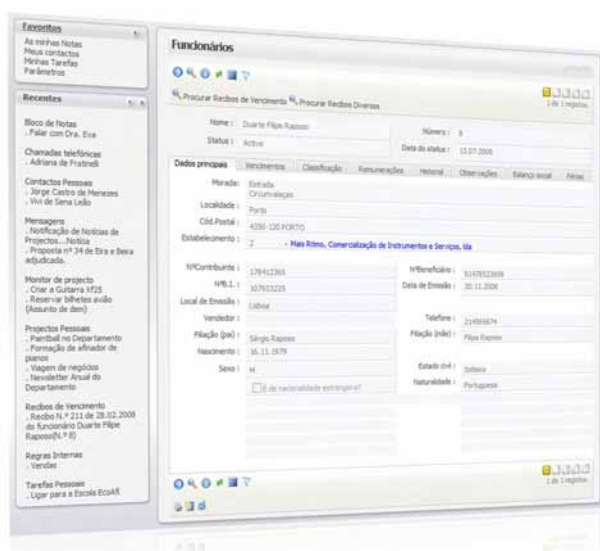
Favoritos
As minhas Notas
Meus contactos
Minhas Tarefas
Parâmetros

Recentes

Bloco de Notas
. Falar com Dra. Eva

Chamadas telefónicas
. Adriana de Fratinell

Contactos Pessoais
. Jorge Castro de Menezes
. Vivi de Sena Leão

Mensagens
. Notificação de Notícias de Projectos...Notícia
. Proposta nº 34 de Eira e Beira adjudicada.

Monitor de projecto
. Criar a Guitarra Xf25
. Reservar bilhetes avião (Assunto de dem)

Projectos Pessoais
. Paintball no Departamento
. Formação de afinador de pianos
. Viagem de negócios
. Newsletter Anual do Departamento

Recibos de Vencimento
. Recibo N.º 211 de 28.02.2008 do funcionário Duarte Filipe Raposo(N.º 8)

Regras Internas
. Vendas

Tarefas Pessoais
. Ligar para a Escola EcoArt

Funcionários

Procurar Recibos de Vencimento Procurar Recibos Diversos

1 de 1 registos

Nome : Duarte Filipe Raposo
Número : 8
Status : Activo
Data do status : 12.07.2006

Dados principais | Vencimentos | Classificação | Remunerações | Historial | Observações | Balanço social | Férias

Morada : Estrada Circunvalação
Localidade : Porto
Cód.Postal : 4350-120 PORTO
Estabelecimento : 2 - Mais Ritmo, Comercialização de Instrumentos e Serviços, lda

NºContribuinte : 178412365
NºBeneficiário : 91478523698
NºB.I. : 107933225
Data de Emissão : 30.11.2006
Local de Emissão : Lisboa
Vendedor :
Telefone : 214569874
Filiação (pai) : Sérgio Raposo
Filiação (mãe) : Filipa Raposo
Nascimento : 16.11.1979
Sexo : M
Estado civil : Solteiro
Naturalidade : Portuguesa
É de nacionalidade estrangeira?

1 de 1 registos